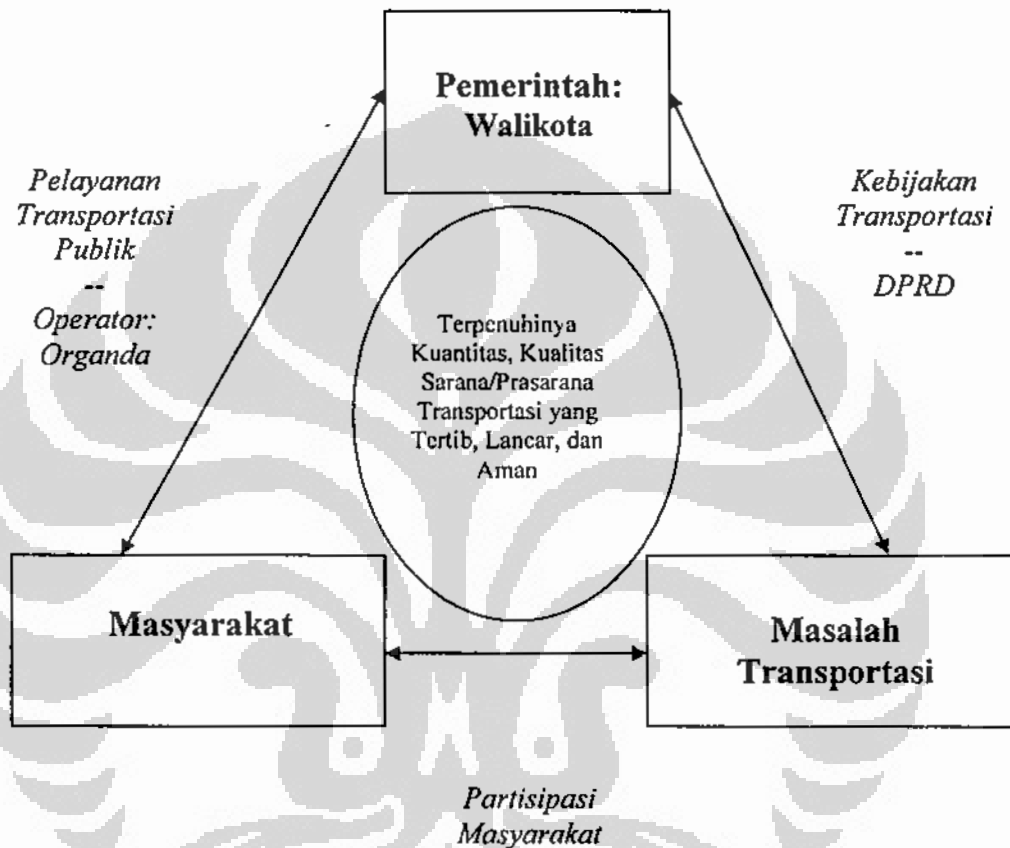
Pemerintah:
Walikota

Pelayanan
Transportasi
Publik
--
Operator:
Organda

Kebijakan
Transportasi
--
DPRD

Terpenuhinya Kuantitas, Kualitas Sarana/Prasarana Transportasi yang Tertib, Lancar, dan Aman

Masyarakat

Masalah
Transportasi

Partisipasi
Masyarakat